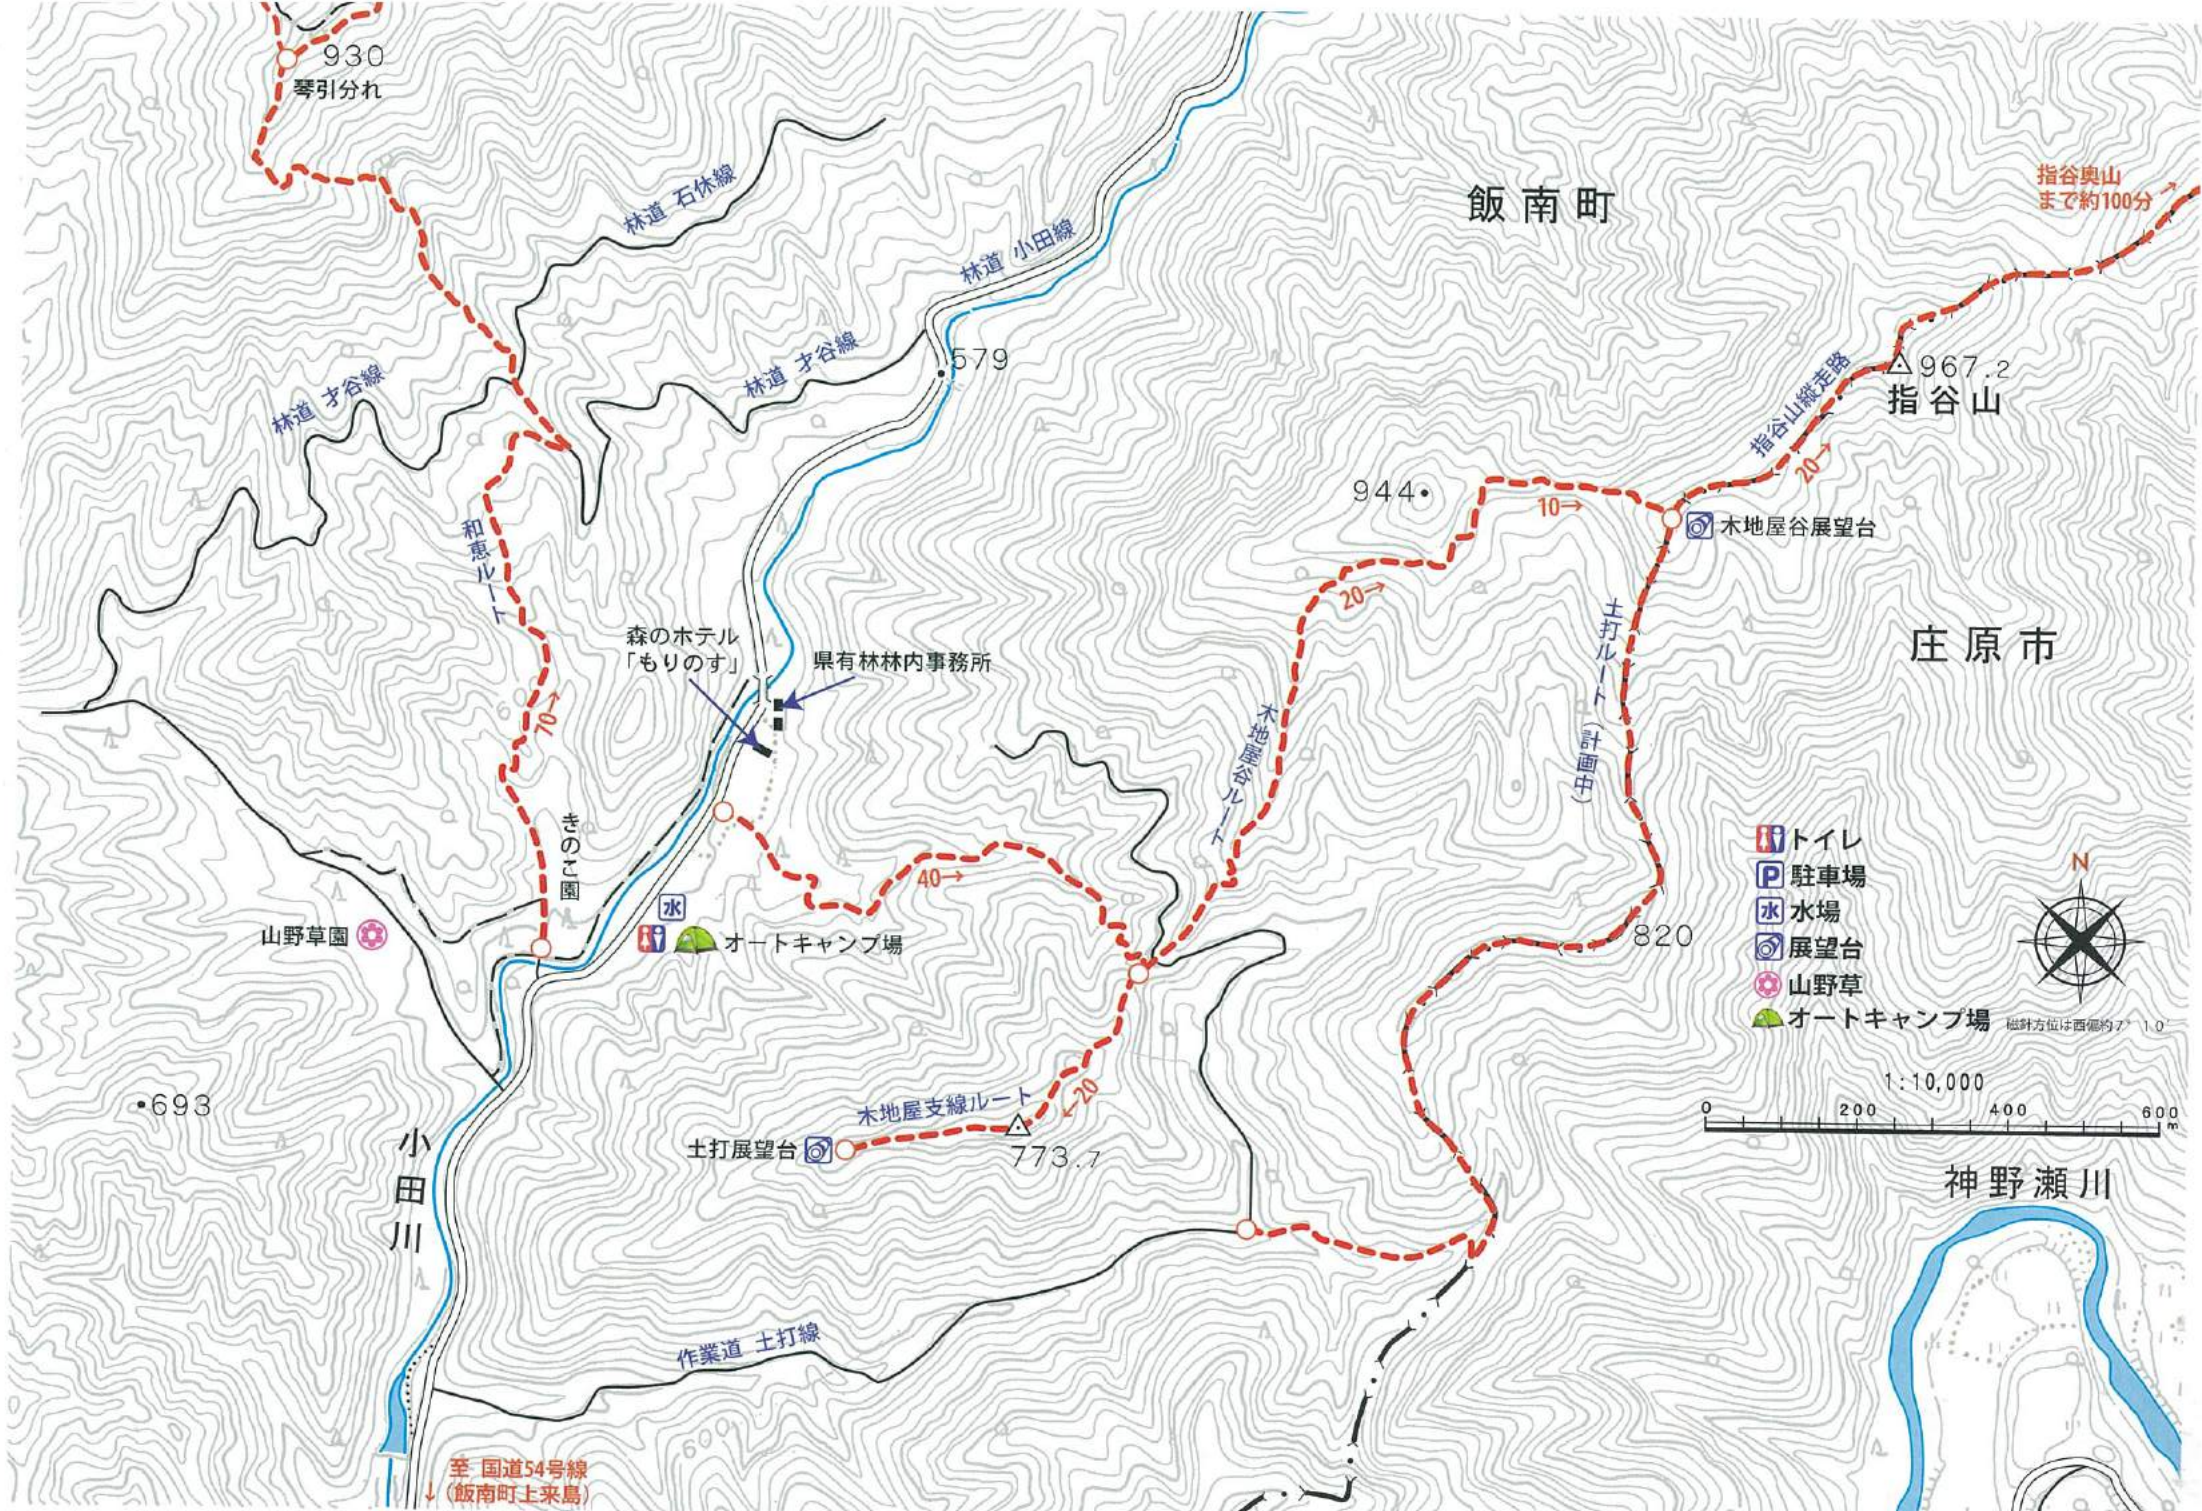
930
琴引分れ

林道 石休線

林道 小田線

飯南町

指谷奥山
まで約100分→

林道 才谷線

林道 才谷線

579

967.2
指谷山

指谷山縦走路

20→

944

10→

木地屋谷展望台

和恵ルート

20→

土打ルート（計画中）

森のホテル
「もりのす」

県有林林内事務所

庄原市

70→

木地屋谷ルート

きのこ園

40→

トイレ
駐車場
水場
展望台
山野草
オートキャンプ場

N

水

山野草園

オートキャンプ場

820

磁針方位は西偏約7°10′

1:10,000

0 200 400 600m

693

木地屋支線ルート

←20

小田川

土打展望台

773.7

神野瀬川

作業道 土打線

600

至 国道54号線
↓（飯南町上来島）